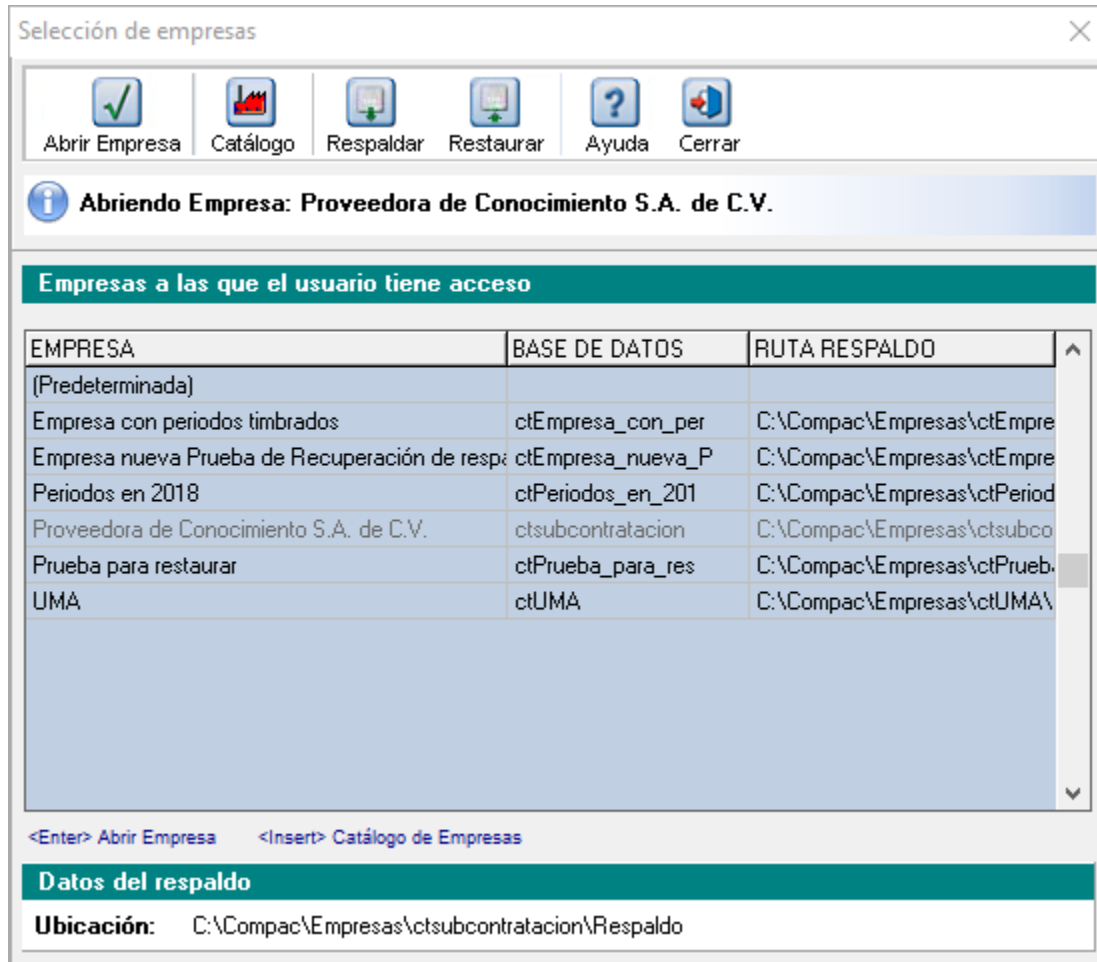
Selección de empresas

Abrir Empresa | Catálogo | Respaldar | Restaurar | Ayuda | Cerrar

Abriendo Empresa: Proveedora de Conocimiento S.A. de C.V.

Empresas a las que el usuario tiene acceso

| EMPRESA | BASE DE DATOS | RUTA RESPALDO |
|---|---|---|
| (Predeterminada) | | |
| Empresa con periodos timbrados | ctEmpresa_con_per | C:\Compac\Empresas\ctEmpre |
| Empresa nueva Prueba de Recuperación de respa | ctEmpresa_nueva_P | C:\Compac\Empresas\ctEmpre |
| Periodos en 2018 | ctPeriodos_en_201 | C:\Compac\Empresas\ctPeriod |
| Proveedora de Conocimiento S.A. de C.V. | ctsubcontratacion | C:\Compac\Empresas\ctsubco |
| Prueba para restaurar | ctPrueba_para_res | C:\Compac\Empresas\ctPrueb |
| UMA | ctUMA | C:\Compac\Empresas\ctUMA\ |

<Enter> Abrir Empresa <Insert> Catálogo de Empresas

Datos del respaldo

Ubicación: C:\Compac\Empresas\ctsubcontratacion\Respaldo